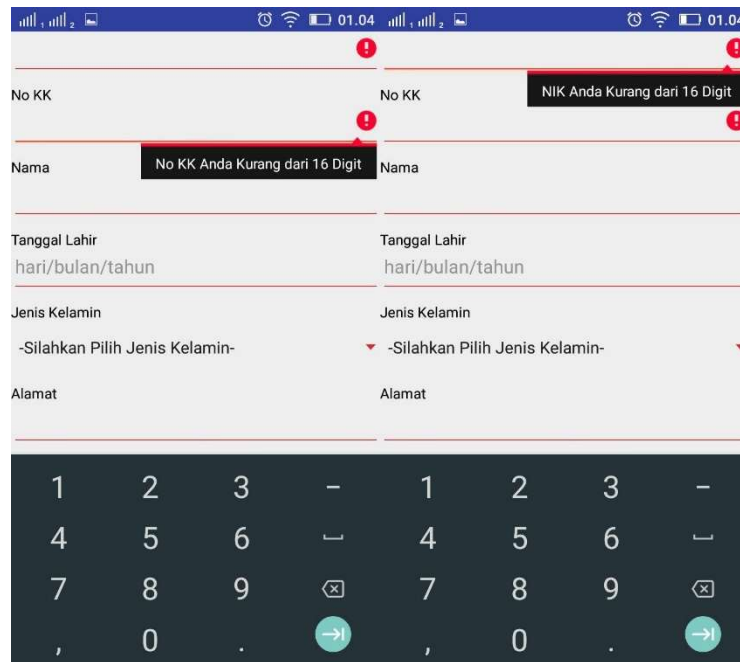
01.04

No KK

Nama

No KK Anda Kurang dari 16 Digit

Tanggal Lahir

hari/bulan/tahun

Jenis Kelamin

-Silahkan Pilih Jenis Kelamin-

Alamat

1 2 3 –
4 5 6
7 8 9
, 0 .

01.04

NIK Anda Kurang dari 16 Digit

No KK

Nama

Tanggal Lahir

hari/bulan/tahun

Jenis Kelamin

-Silahkan Pilih Jenis Kelamin-

Alamat

1 2 3 –
4 5 6
7 8 9
, 0 .